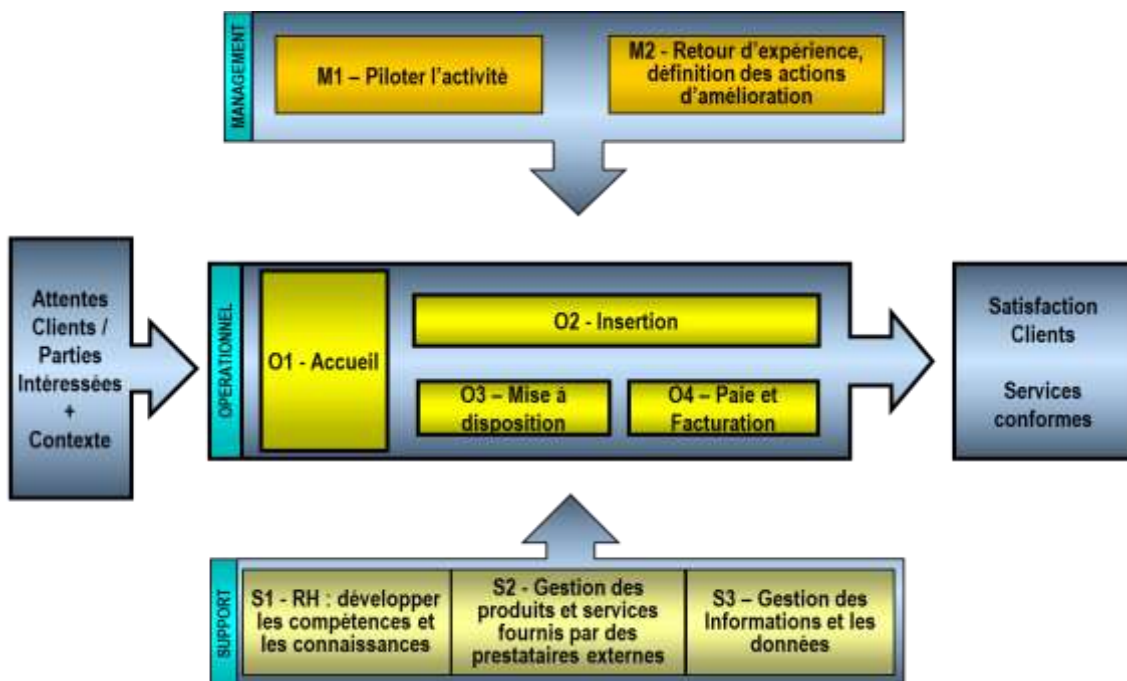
MANAGEMENT

M1 – Piloter l’activité

M2 - Retour d’expérience, définition des actions d’amélioration

Attentes Clients / Parties Intéressées + Contexte

OPERATIONNEL

O1 - Accueil

O2 - Insertion

O3 – Mise à disposition

O4 – Paie et Facturation

Satisfaction Clients

Services conformes

SUPPORT

S1 - RH : développer les compétences et les connaissances

S2 - Gestion des produits et services fournis par des prestataires externes

S3 – Gestion des Informations et les données